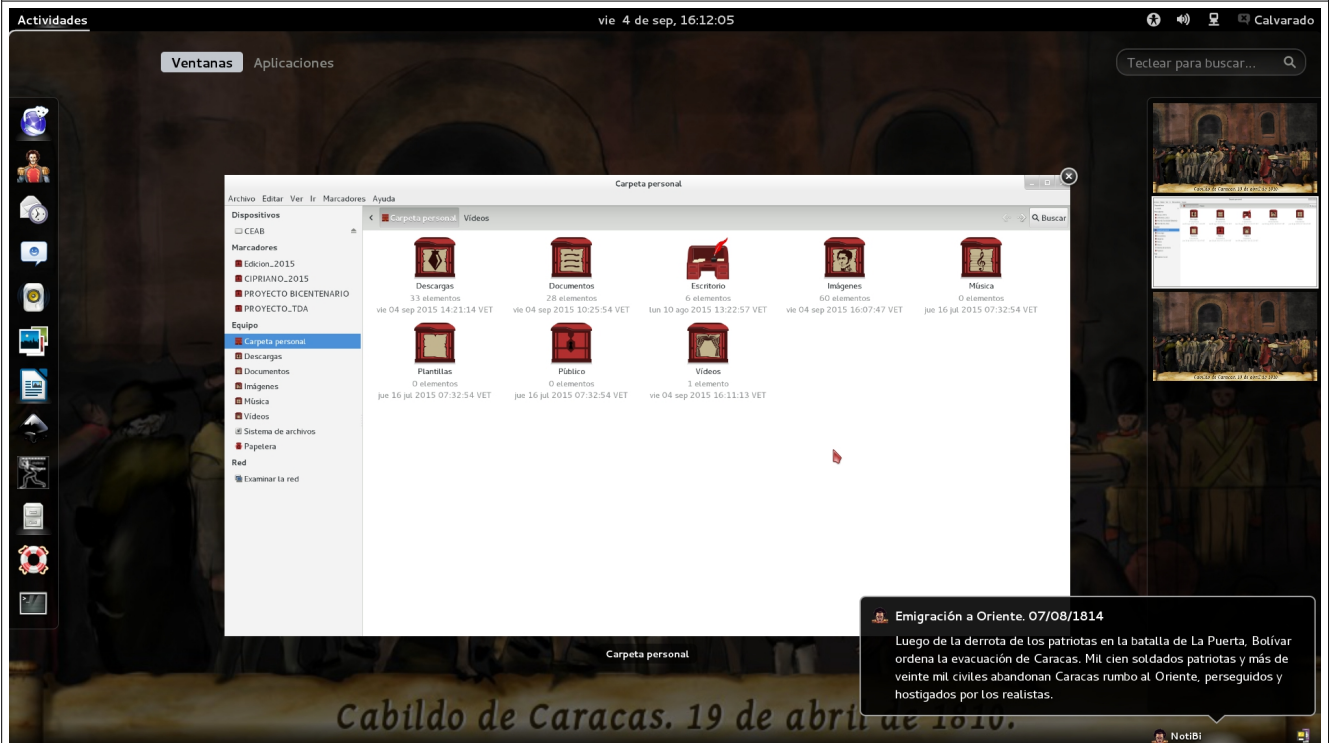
Actividades

vie 4 de sep, 16:12:05

Calvarado

Ventanas Aplicaciones

Teclear para buscar...

Carpeta personal

Archivo Editar Ver Ir Marcadores Ayuda

Carpeta personal Vídeos

Buscar

Dispositivos
CEAB
Marcadores
Edicion_2015
CIPRIANO_2015
PROYECTO BICENTENARIO
PROYECTO_TDA
Equipo
Carpeta personal
Descargas
Documentos
Imágenes
Música
Vídeos
Sistema de archivos
Papelera
Red
Examinar la red

Descargas
33 elementos
vie 04 sep 2015 14:21:14 VET

Documentos
28 elementos
vie 04 sep 2015 10:25:54 VET

Escritorio
6 elementos
lun 10 ago 2015 13:22:57 VET

Imágenes
60 elementos
vie 04 sep 2015 16:07:47 VET

Música
0 elementos
jue 16 jul 2015 07:32:54 VET

Plantillas
0 elementos
jue 16 jul 2015 07:32:54 VET

Público
0 elementos
jue 16 jul 2015 07:32:54 VET

Vídeos
1 elemento
vie 04 sep 2015 16:11:13 VET

Carpeta personal

Emigración a Oriente. 07/08/1814

Luego de la derrota de los patriotas en la batalla de La Puerta, Bolívar ordena la evacuación de Caracas. Mil cien soldados patriotas y más de veinte mil civiles abandonan Caracas rumbo al Oriente, perseguidos y hostigados por los realistas.

Cabildo de Caracas. 19 de abril de 1810.

NotiBi